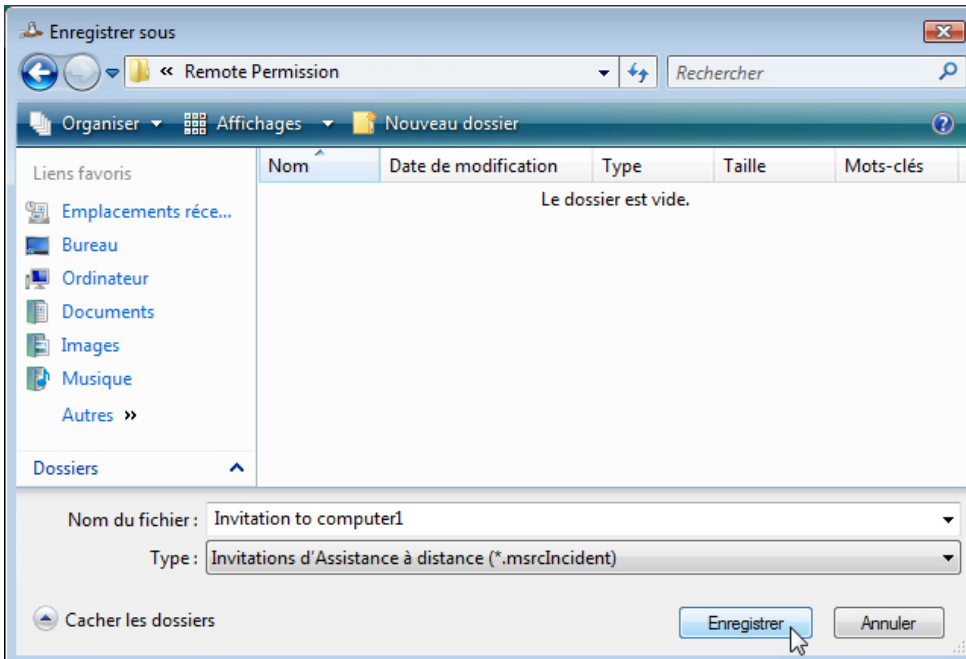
Enregistrer sous

« Remote Permission

Rechercher

Organiser ▾ Affichages ▾ Nouveau dossier

Liens favoris

Emplacements réce...

Bureau

Ordinateur

Documents

Images

Musique

Autres »

Dossiers

| Nom | Date de modification | Type | Taille | Mots-clés |
|---|---|---|---|---|

Le dossier est vide.

Nom du fichier : Invitation to computer1

Type : Invitations d'Assistance à distance (*.msrcIncident)

Cacher les dossiers

Enregistrer

Annuler